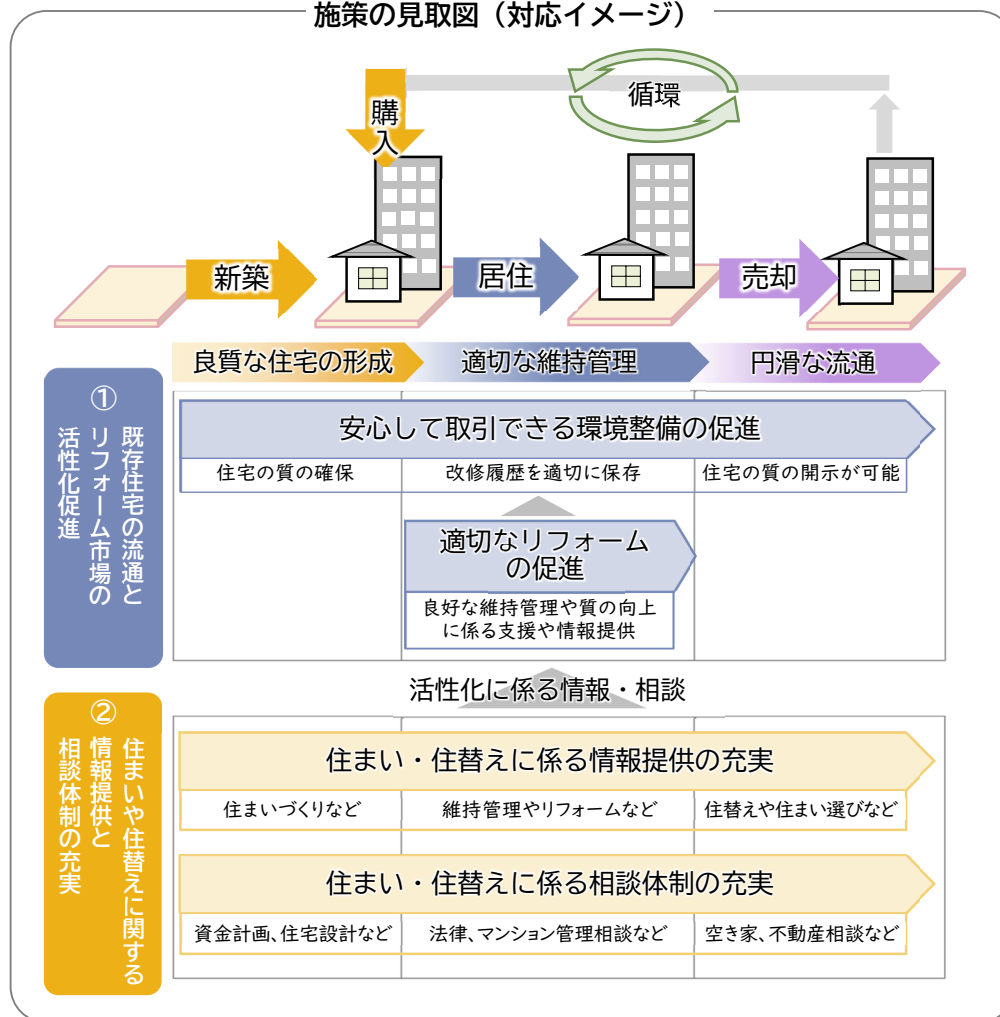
施策の見取図（対応イメージ）

購入

循環

新築

居住

売却

良質な住宅の形成

適切な維持管理

円滑な流通

①
既存住宅の流通とリフォーム市場の活性化促進

安心して取引できる環境整備の促進

住宅の質の確保

改修履歴を適切に保存

住宅の質の開示が可能

適切なリフォームの促進

良好な維持管理や質の向上に係る支援や情報提供

活性化に係る情報・相談

②
住まいや住替えに関する情報提供と相談体制の充実

住まい・住替えに係る情報提供の充実

住まいづくりなど

維持管理やリフォームなど

住替えや住まい選びなど

住まい・住替えに係る相談体制の充実

資金計画、住宅設計など

法律、マンション管理相談など

空き家、不動産相談など